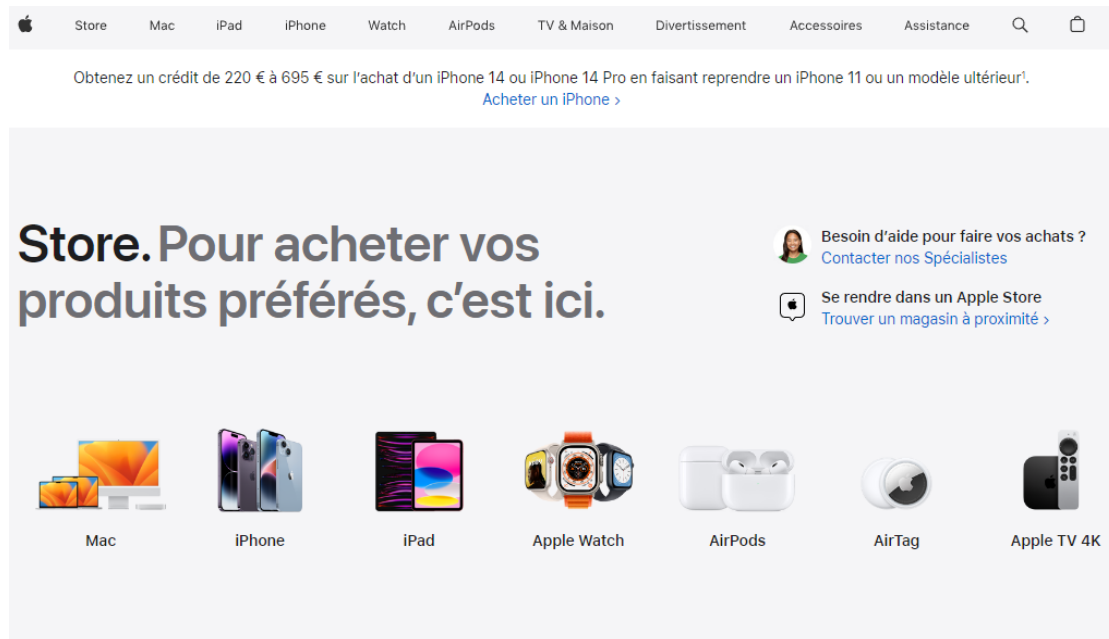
Store Mac iPad iPhone Watch AirPods TV & Maison Divertissement Accessoires Assistance

Obtenez un crédit de 220 € à 695 € sur l'achat d'un iPhone 14 ou iPhone 14 Pro en faisant reprendre un iPhone 11 ou un modèle ultérieur¹.
Acheter un iPhone ›

Store. Pour acheter vos produits préférés, c'est ici.

Besoin d'aide pour faire vos achats ?
Contacter nos Spécialistes

Se rendre dans un Apple Store
Trouver un magasin à proximité ›

Mac

iPhone

iPad

Apple Watch

AirPods

AirTag

Apple TV 4K